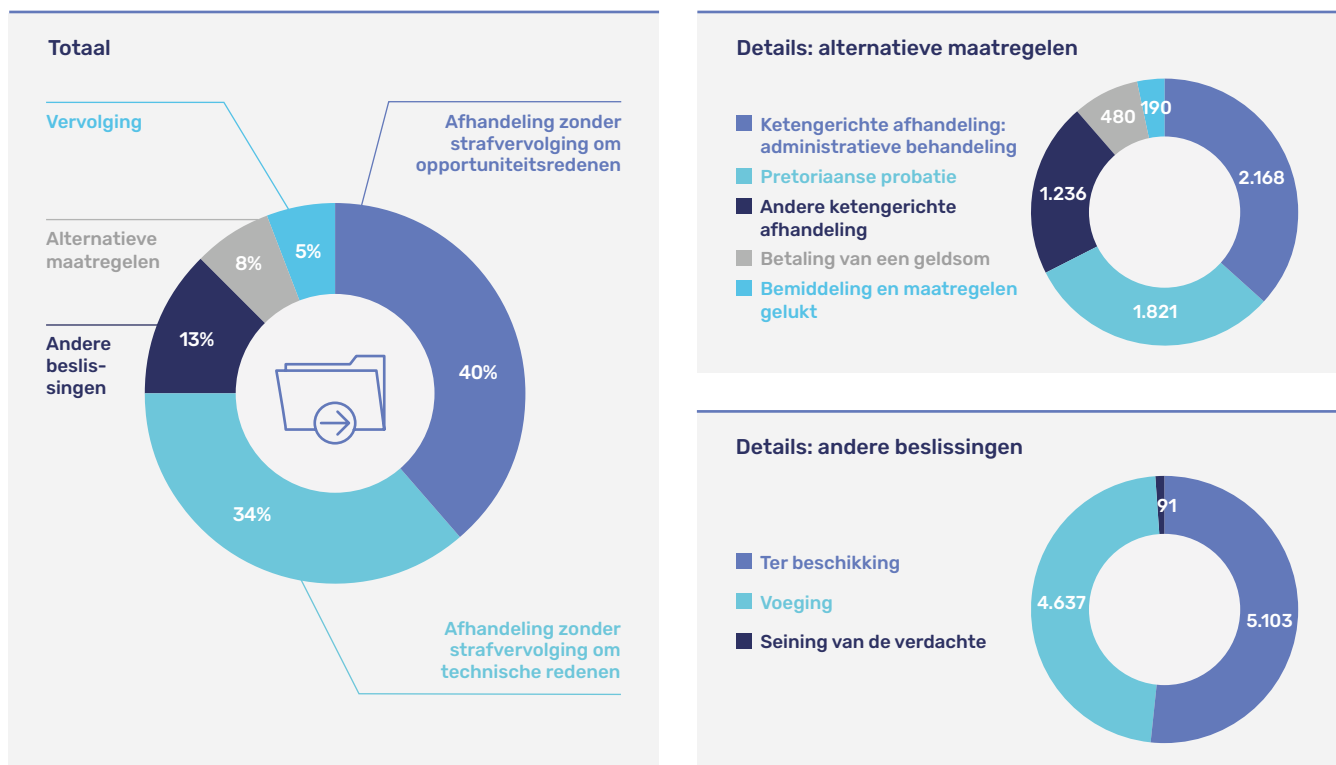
Totaal

Vervolging

Afhandeling zonder strafvervolging om opportuniteitsredenen

Alternatieve maatregelen

Andere beslissingen

5%

8%

13%

40%

34%

Afhandeling zonder strafvervolging om technische redenen

Details: alternatieve maatregelen

Ketengerichte afhandeling: administratieve behandeling

Pretoriaanse probatie

Andere ketengerichte afhandeling

Betaling van een geldsom

Bemiddeling en maatregelen gelukt

480

190

2.168

1.236

1.821

Details: andere beslissingen

Ter beschikking

Voeging

Seining van de verdachte

91

4.637

5.103